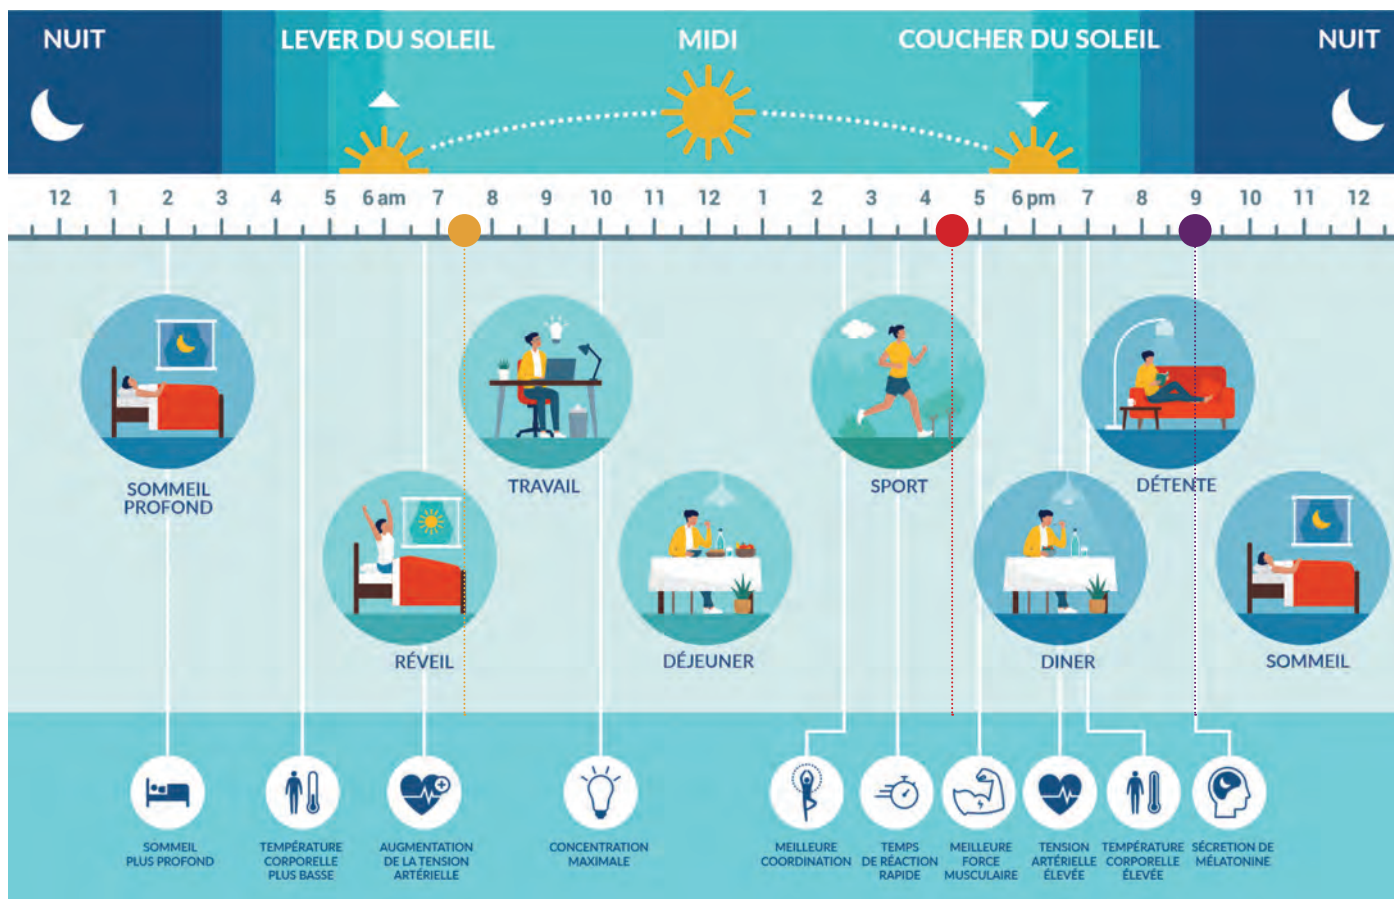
NUIT
LEVER DU SOLEIL
MIDI
COUCHER DU SOLEIL
NUIT

12 1 2 3 4 5 6 am 7 8 9 10 11 12 1 2 3 4 5 6 pm 7 8 9 10 11 12

SOMMEIL PROFOND
RÉVEIL
TRAVAIL
DÉJEUNER
SPORT
DINER
DÉTENTE
SOMMEIL

SOMMEIL PLUS PROFOND
TEMPÉRATURE CORPORELLE PLUS BASSE
AUGMENTATION DE LA TENSION ARTÉRIELLE
CONCENTRATION MAXIMALE
MEILLEURE COORDINATION
TEMPS DE RÉACTION RAPIDE
MEILLEURE FORCE MUSCULAIRE
TENSION ARTÉRIELLE ÉLEVÉE
TEMPÉRATURE CORPORELLE ÉLEVÉE
SÉCRETION DE MÉLATONINE